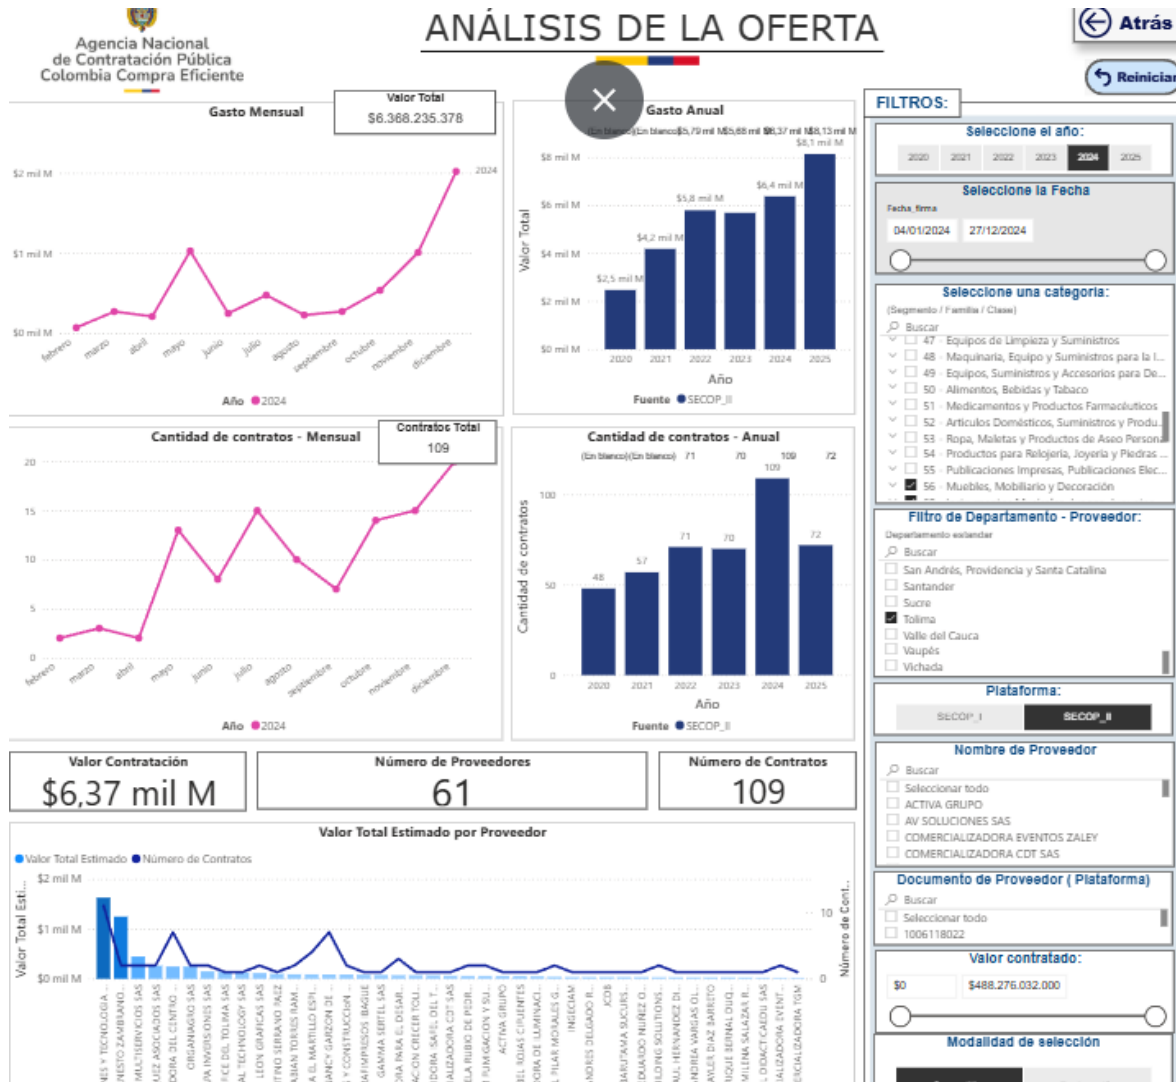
Agencia Nacional de Contratación Pública Colombia Compra Eficiente

ANÁLISIS DE LA OFERTA

Atrás

Reiniciar

FILTROS:

Gasto Mensual

Valor Total
$6.368.235.378

$2 mil M
$1 mil M
$0 mil M
2024
febrero marzo abril mayo junio julio agosto septiembre octubre noviembre diciembre
Año 2024

Gasto Anual
(En blanco)(En blanco)$5,79 mil M$5,68 mil M$6,37 mil M$8,13 mil M
Valor Total
$8 mil M
$6 mil M
$4 mil M
$2 mil M
$0 mil M
$2,5 mil M
$4,2 mil M
$5,8 mil M
$6,4 mil M
$8,1 mil M
2020 2021 2022 2023 2024 2025
Año
Fuente SECOP_II

Seleccione el año:
2020 2021 2022 2023 2024 2025

Seleccione la Fecha
Fecha_firma
04/01/2024 27/12/2024

Seleccione una categoria:
(Segmento / Familia / Clase)
Buscar
47 - Equipos de Limpieza y Suministros
48 - Maquinaria, Equipo y Suministros para la I...
49 - Equipos, Suministros y Accesorios para De...
50 - Alimentos, Bebidas y Tabaco
51 - Medicamentos y Productos Farmacéuticos
52 - Artículos Domésticos, Suministros y Produ...
53 - Ropa, Maletas y Productos de Aseo Persona...
54 - Productos para Relojería, Joyería y Piedras ...
55 - Publicaciones Impresas, Publicaciones Elec...
56 - Muebles, Mobiliario y Decoración

Cantidad de contratos - Mensual

Contratos Total
109

20
15
10
5
0
febrero marzo abril mayo junio julio agosto septiembre octubre noviembre diciembre
Año 2024

Cantidad de contratos - Anual
(En blanco)(En blanco) 71 70 109 72
Cantidad de contratos
100
50
0
48 57 71 70 109 72
2020 2021 2022 2023 2024 2025
Año
Fuente SECOP_II

Filtro de Departamento - Proveedor:
Departamento extender
Buscar
San Andrés, Providencia y Santa Catalina
Santander
Sucre
Tolima
Valle del Cauca
Vaupés
Vichada

Plataforma:
SECOP_I SECOP_II

Valor Contratación
$6,37 mil M

Número de Proveedores
61

Número de Contratos
109

Nombre de Proveedor
Buscar
Seleccionar todo
ACTIVA GRUPO
AV SOLUCIONES SAS
COMERCIALIZADORA EVENTOS ZALEY
COMERCIALIZADORA CDT SAS

Valor Total Estimado por Proveedor
Valor Total Estimado Número de Contratos
Valor Total Esti...
$2 mil M
$1 mil M
$0 mil M
Número de Cont...
10
0
NES Y TECNOLOGIA ... NESTO ZAMBRANO... MULTISERVICIOS SAS UIZ ASOCIADOS SAS DORA DEL CENTRO ... ORGANIAGRO SAS A INVERSIONES SAS FICE DEL TOLIMA SAS AL TECHNOLOGY SAS LEON GRAFICAS SAS TINO SERRANO PAEZ ABIAN TORRES RAM... A EL MARTILLO ESPI... ANCY GARZON DE ... Y CONSTRUCCION ... AFIMPRESOS IBAGUE GAMMA SERTEL SAS ORA PARA EL DESAR... ACION CRECER TOLI... DORA SAFEL DEL T... ALIZADORA CDT SAS A RUBIO DE PEDR... FUMIGACION Y SU... ACTIVA GRUPO EL ROJAS CIFUENTES DORA DE ILUMINACI... PILAR MORALES G... INGECIAM NDRES DELGADO R... ICOB BARUTAMA SUCURS... DUARDO NUÑEZ O... ILDING SOLUTIONS... U. HERNANDEZ DI... NDREA VARGAS O... AVIER DIAZ BARRETO IQUE BERNAL DUQ... MILENA SALAZAR R... EL DIDACTCAEDU SAS ALIZADORA EVENT... ECIALIZADORA TGM

Documento de Proveedor ( Plataforma)
Buscar
Seleccionar todo
1006118022

Valor contratado:
$0 $488.276.032.000

Modalidad de selección